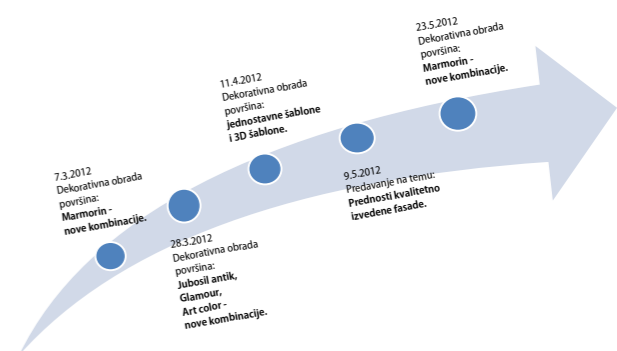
7.3.2012
Dekorativna obrada površina:
**Marmorin - nove kombinacije.**

28.3.2012
Dekorativna obrada površina:
**Jubosil antik, Glamour, Art color - nove kombinacije.**

11.4.2012
Dekorativna obrada površina:
**jednostavne šablone i 3D šablone.**

9.5.2012
Predavanje na temu:
**Prednosti kvalitetno izvedene fasade.**

23.5.2012
Dekorativna obrada površina:
**Marmorin - nove kombinacije.**